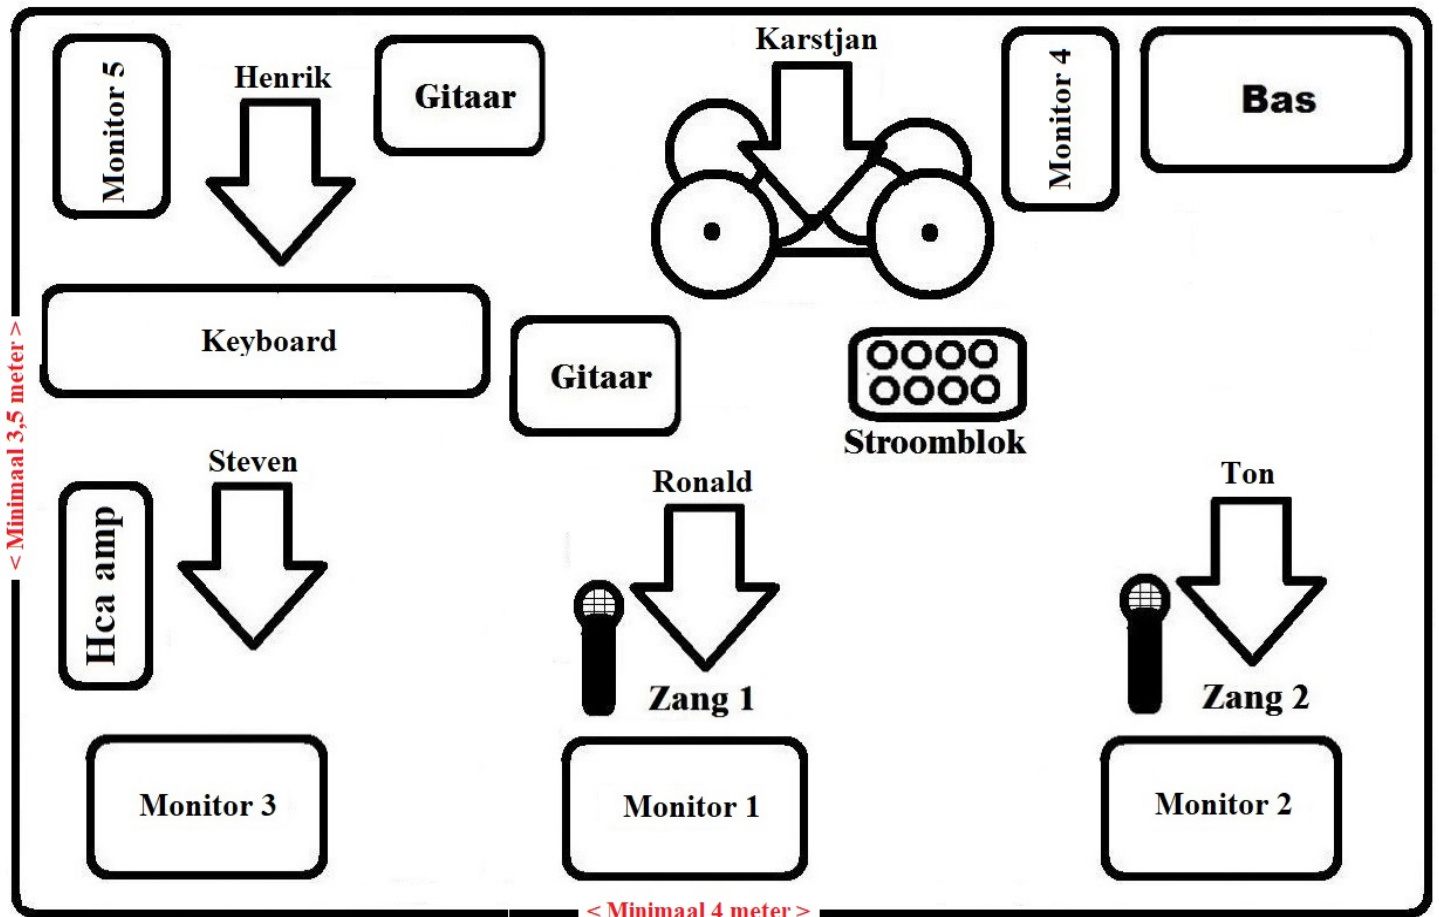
Monitor 5

Henrik

Gitaar

Karstjan

Monitor 4

Bas

Keyboard

Gitaar

Stroomblok

< Minimaal 3,5 meter >

Steven

Hca amp

Ronald

Zang 1

Ton

Zang 2

Monitor 3

Monitor 1

Monitor 2

< Minimaal 4 meter >